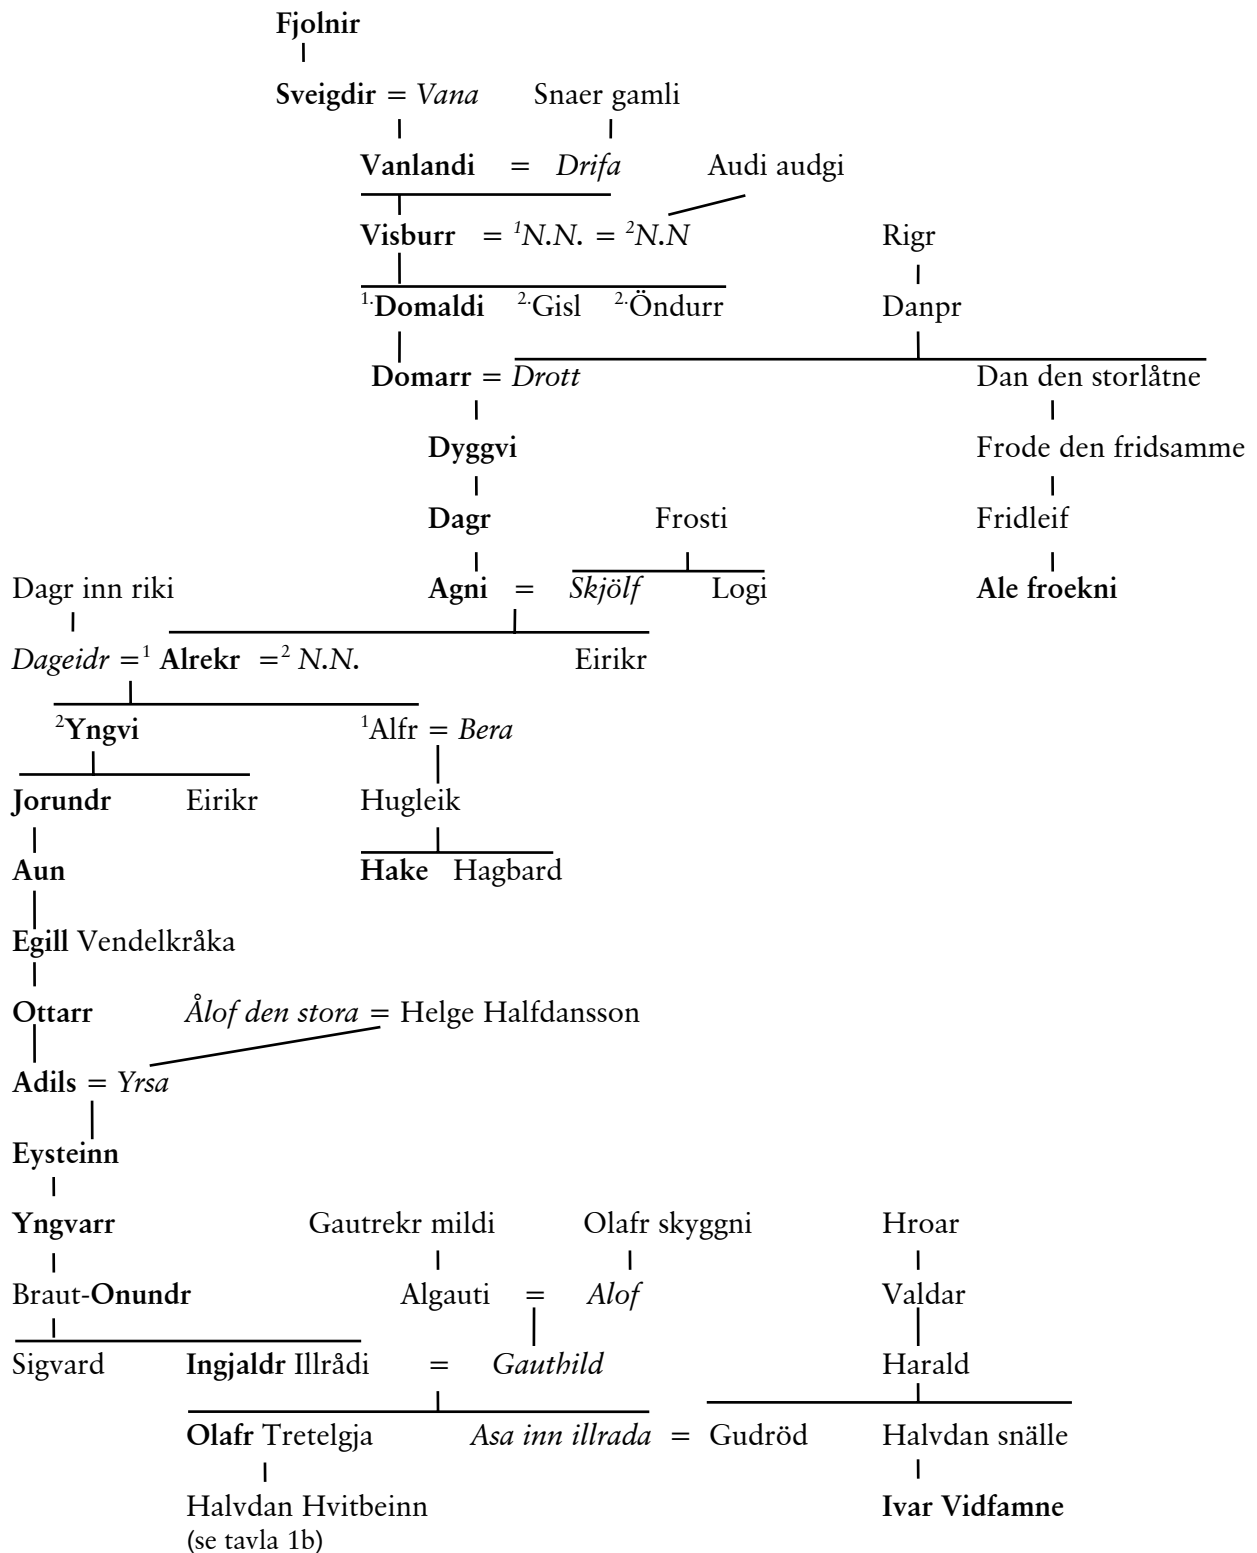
Fjolnir

Sveigdir = *Vana* Snaer gamli

Vanlandi = *Drifa* Audi audgi

Visburr = $^{1}$*N.N.* = $^{2}$*N.N* Rigr

$^{1.}$Domaldi $^{2.}$Gisl $^{2.}$Öndurr Danpr

Domarr = *Drott* Dan den storlåtne

Dyggvi Frode den fridsamme

Dagr Frosti Fridleif

Dagr inn riki Agni = *Skjölf* Logi Ale froekni

*Dageidr* =$^{1}$ Alrekr =$^{2}$ *N.N.* Eirikr

$^{2}$Yngvi $^{1}$Alfr = *Bera*

Jorundr Eirikr Hugleik

Aun Hake Hagbard

Egill Vendelkråka

Ottarr *Ålof den stora* = Helge Halfdansson

Adils = *Yrsa*

Eysteinn

Yngvarr Gautrekr mildi Olafr skyggni Hroar

Braut-Onundr Algauti = *Alof* Valdar

Sigvard Ingjaldr Illrådi = *Gauthild* Harald

Olafr Tretelgja *Asa inn illrada* = Gudröd Halvdan snälle

Halvdan Hvitbeinn (se tavla 1b) Ivar Vidfamne